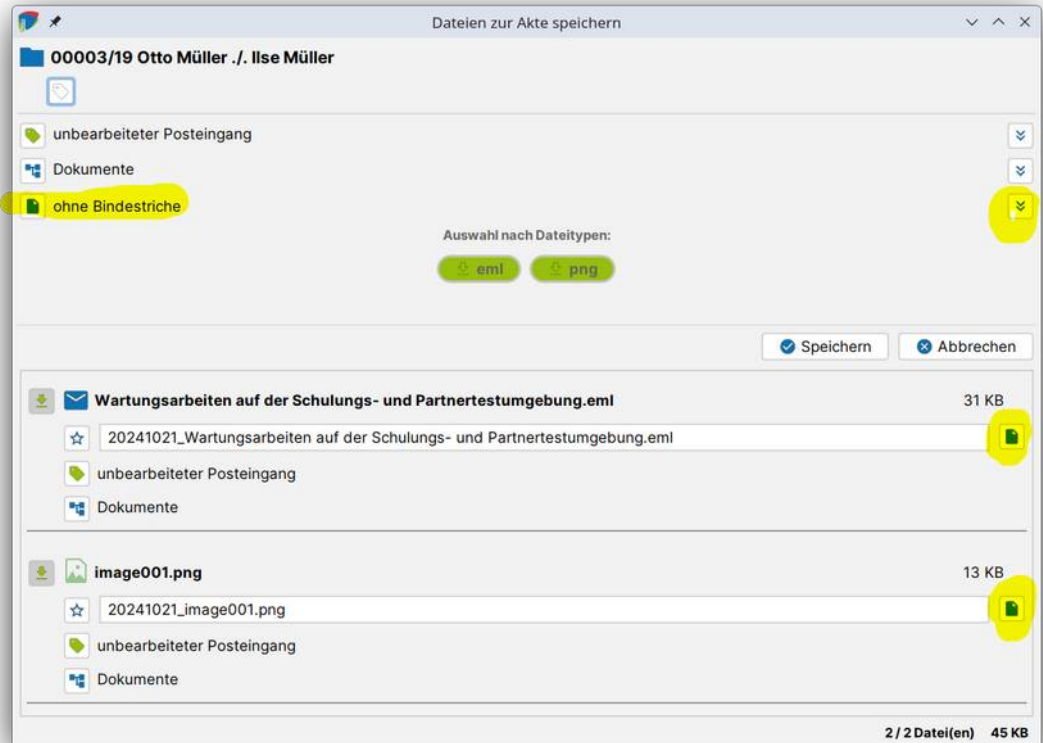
Dateien zur Akte speichern

00003/19 Otto Müller ./. Ilse Müller

unbearbeiteter Posteingang

Dokumente

ohne Bindestriche

Auswahl nach Dateitypen:

eml png

Speichern Abbrechen

Wartungsarbeiten auf der Schulungs- und Partnertestumgebung.eml 31 KB

20241021_Wartungsarbeiten auf der Schulungs- und Partnertestumgebung.eml

unbearbeiteter Posteingang

Dokumente

image001.png 13 KB

20241021_image001.png

unbearbeiteter Posteingang

Dokumente

2 / 2 Datei(en) 45 KB